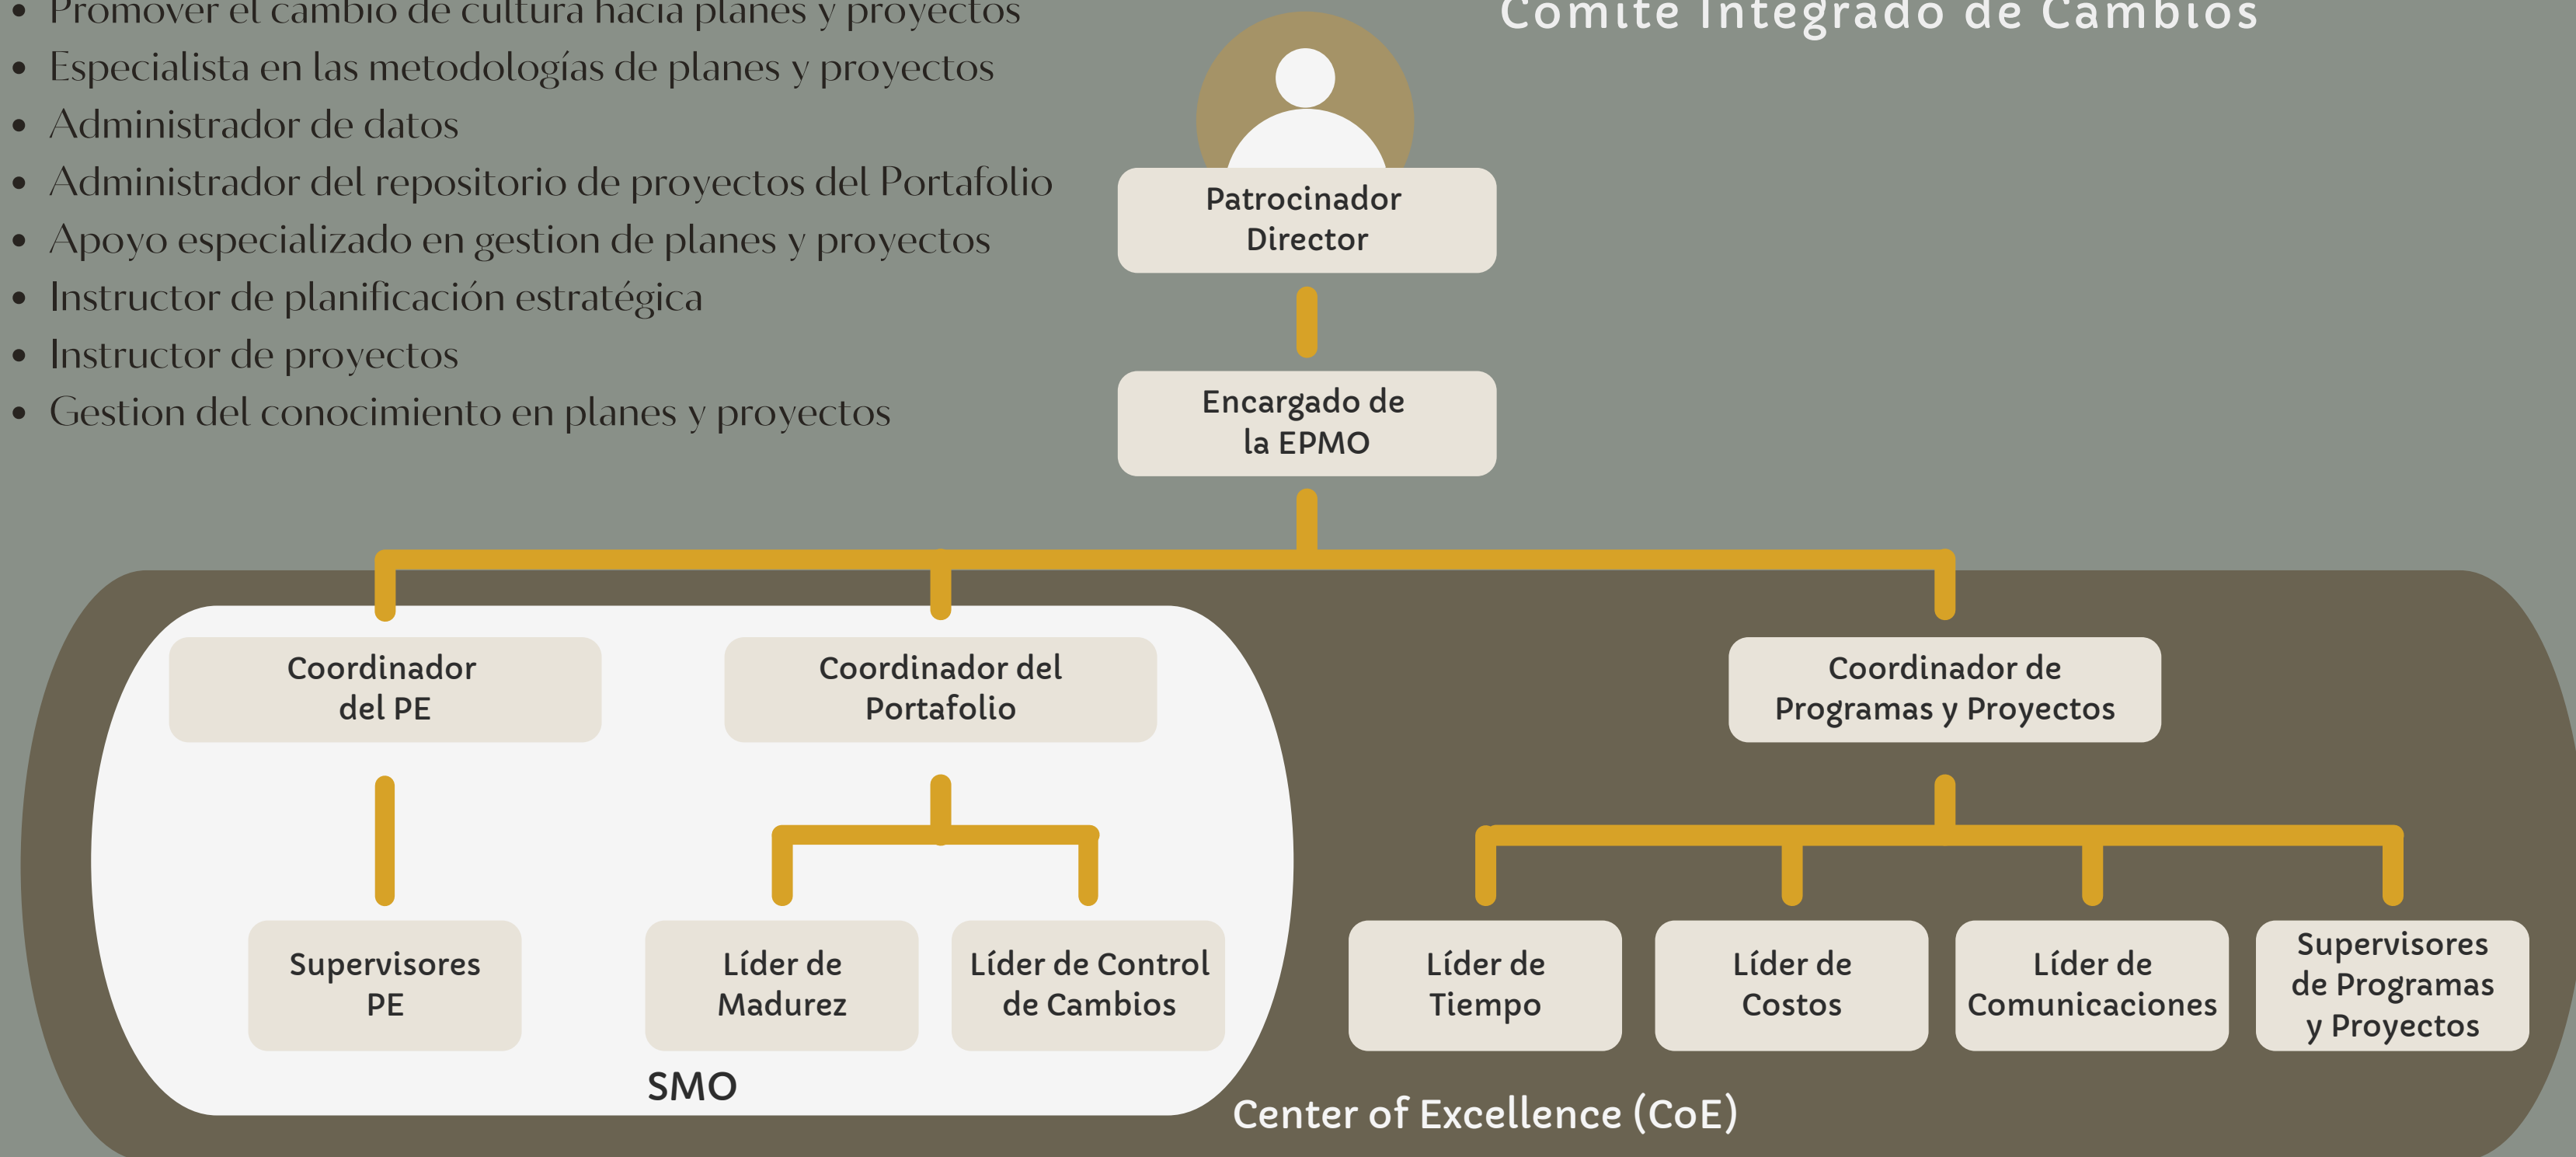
• Promover el cambio de cultura hacia planes y proyectos
• Especialista en las metodologías de planes y proyectos
• Administrador de datos
• Administrador del repositorio de proyectos del Portafolio
• Apoyo especializado en gestion de planes y proyectos
• Instructor de planificación estratégica
• Instructor de proyectos
• Gestion del conocimiento en planes y proyectos

Comite Integrado de Cambios

Patrocinador Director

Encargado de la EPMO

Coordinador del PE

Coordinador del Portafolio

Coordinador de Programas y Proyectos

Supervisores PE

Líder de Madurez

Líder de Control de Cambios

Líder de Tiempo

Líder de Costos

Líder de Comunicaciones

Supervisores de Programas y Proyectos

SMO

Center of Excellence (CoE)